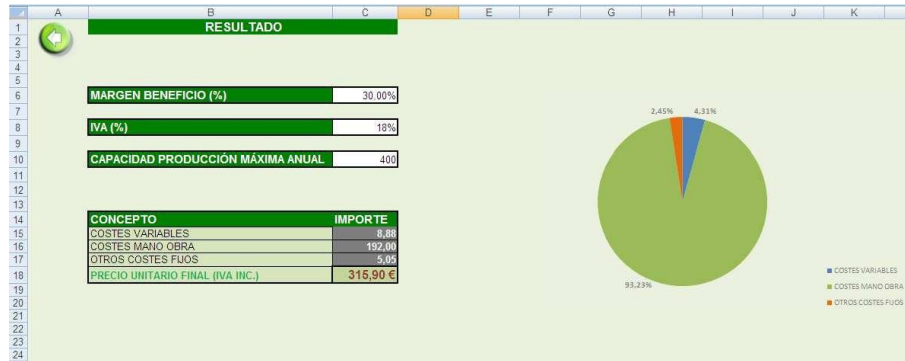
| | A | B | C | D | E | F | G | H | I | J | K |
|---|---|---|---|---|---|---|---|---|---|---|---|
| 1 | | RESULTADO | | | | | | | | | |
| 6 | | MARGEN BENEFICIO (%) | 30,00% | | | | | | | | |
| 8 | | IVA (%) | 18% | | | | | | | | |
| 10 | | CAPACIDAD PRODUCCIÓN MÁXIMA ANUAL | 400 | | | | | | | | |
| 14 | | CONCEPTO | IMPORTE | | | | | | | | |
| 15 | | COSTES VARIABLES | 8,88 | | | | | | | | |
| 16 | | COSTES MANO OBRA | 192,00 | | | | | | | | |
| 17 | | OTROS COSTES FIJOS | 5,05 | | | | | | | | |
| 18 | | PRECIO UNITARIO FINAL (IVA INC.) | 315,90 € | | | | | | | | |

2,45%
4,31%
93,23%

COSTES VARIABLES
COSTES MANO OBRA
OTROS COSTES FIJOS